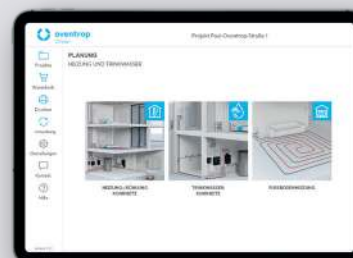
oventrop

Projekt Paul Oventrop Straße 1

Projekte

Warenkorb

Zentrale

Umrechnung

Einstellungen

Kontakt

Hilfe

PLANUNG
HEIZUNG UND TRINKWASSER

HEIZUNG/KÜHLUNG KOMPONENTE

TRINKWASSER KOMPONENTE

FUSSBODENHEIZUNG